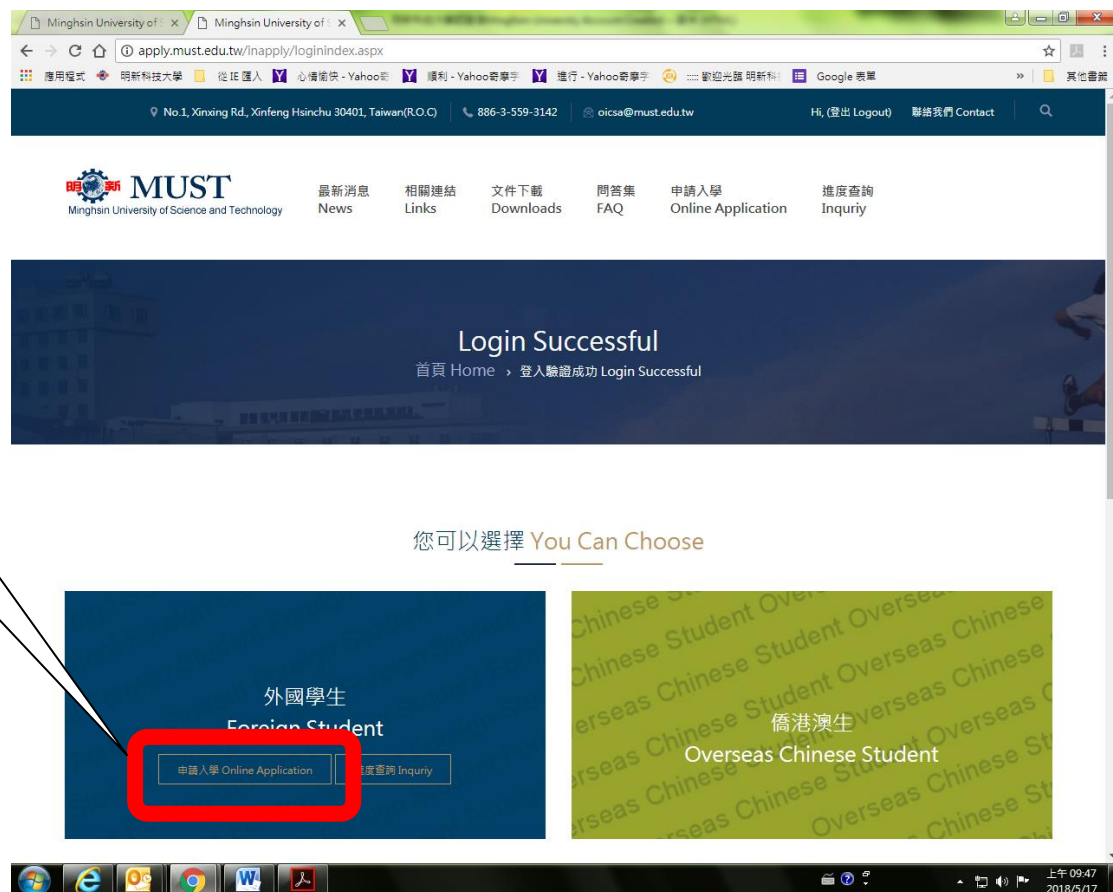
Minghsin University of S ×
Minghsin University of S ×

apply.must.edu.tw/inapply/loginindex.aspx

應用程式 明新科技大學 從 IE 匯入 心情愉快 - Yahoo奇 順利 - Yahoo奇摩字 進行 - Yahoo奇摩字 :::: 歡迎光臨 明新科 Google 表單 » 其他書籤

No.1, Xinxing Rd., Xinfeng Hsinchu 30401, Taiwan(R.O.C) 886-3-559-3142 oicsa@must.edu.tw Hi, (登出 Logout) 聯絡我們 Contact

明新 MUST
Minghsin University of Science and Technology

最新消息 News
相關連結 Links
文件下載 Downloads
問答集 FAQ
申請入學 Online Application
進度查詢 Inquriy

Login Successful
首頁 Home › 登入驗證成功 Login Successful

您可以選擇 You Can Choose

外國學生
Foreign Student
申請入學 Online Application
進度查詢 Inquriy

僑港澳生
Overseas Chinese Student

上午 09:47
2018/5/17